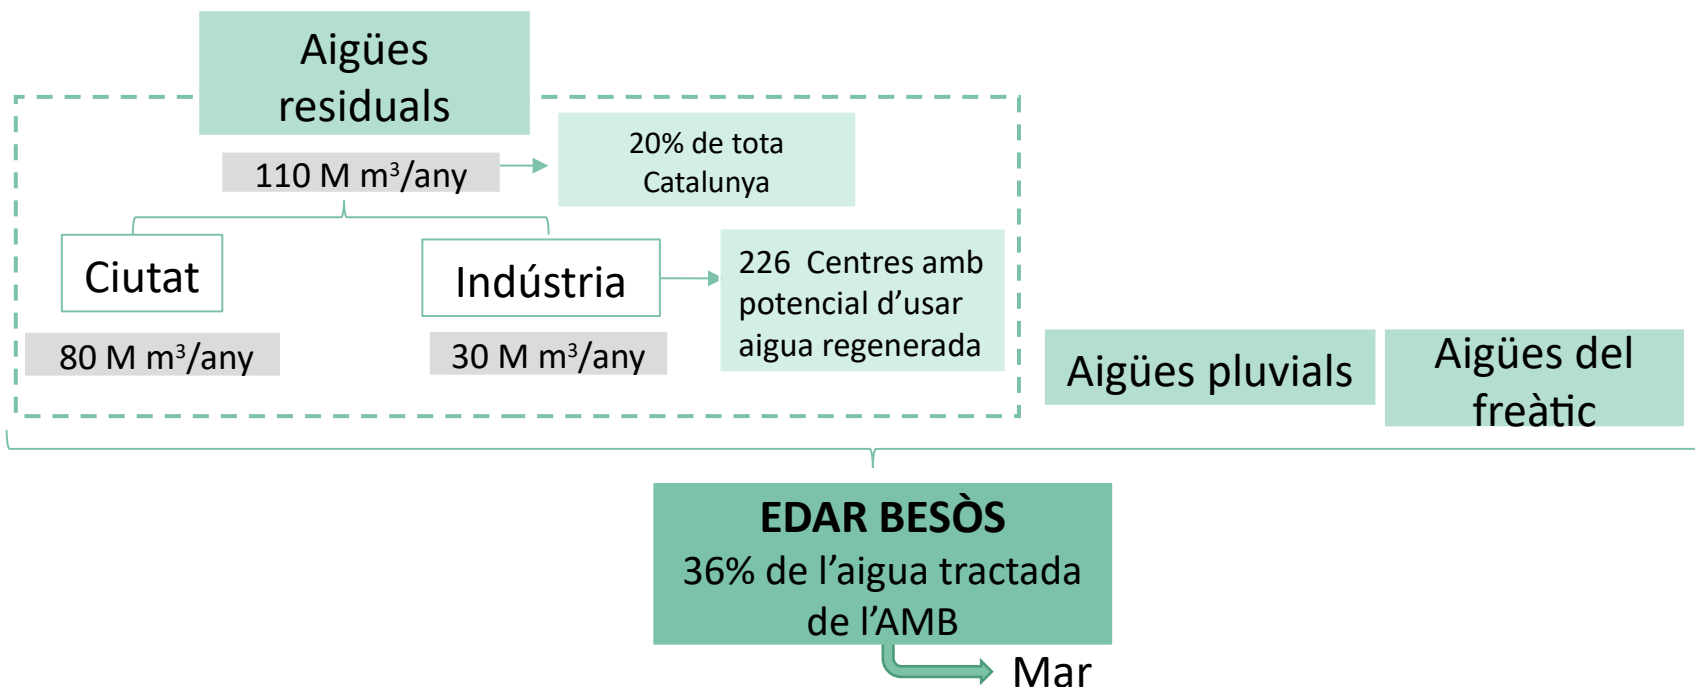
Aigües residuals

110 M $m^3$/any

20% de tota Catalunya

Ciutat

80 M $m^3$/any

Indústria

30 M $m^3$/any

226 Centres amb potencial d’usar aigua regenerada

Aigües pluvials

Aigües del freàtic

EDAR BESÒS
36% de l’aigua tractada de l’AMB

Mar